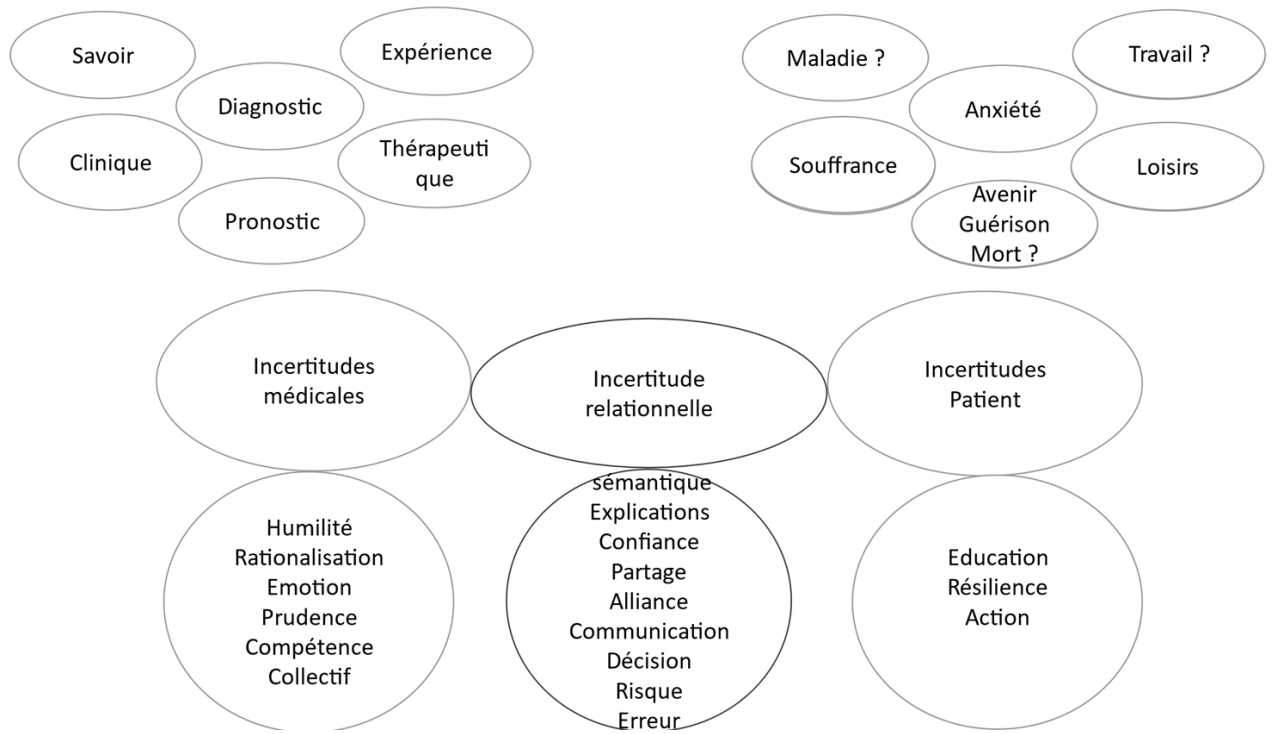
Savoir

Expérience

Diagnostic

Clinique

Thérapeuti que

Pronostic

Maladie ?

Travail ?

Anxiété

Souffrance

Loisirs

Avenir
Guérison
Mort ?

Incertitudes médicales

Incertitude relationnelle

Incertitudes Patient

Humilité
Rationalisation
Emotion
Prudence
Compétence
Collectif

sémantique
Explications
Confiance
Partage
Alliance
Communication
Décision
Risque
Erreur

Education
Résilience
Action